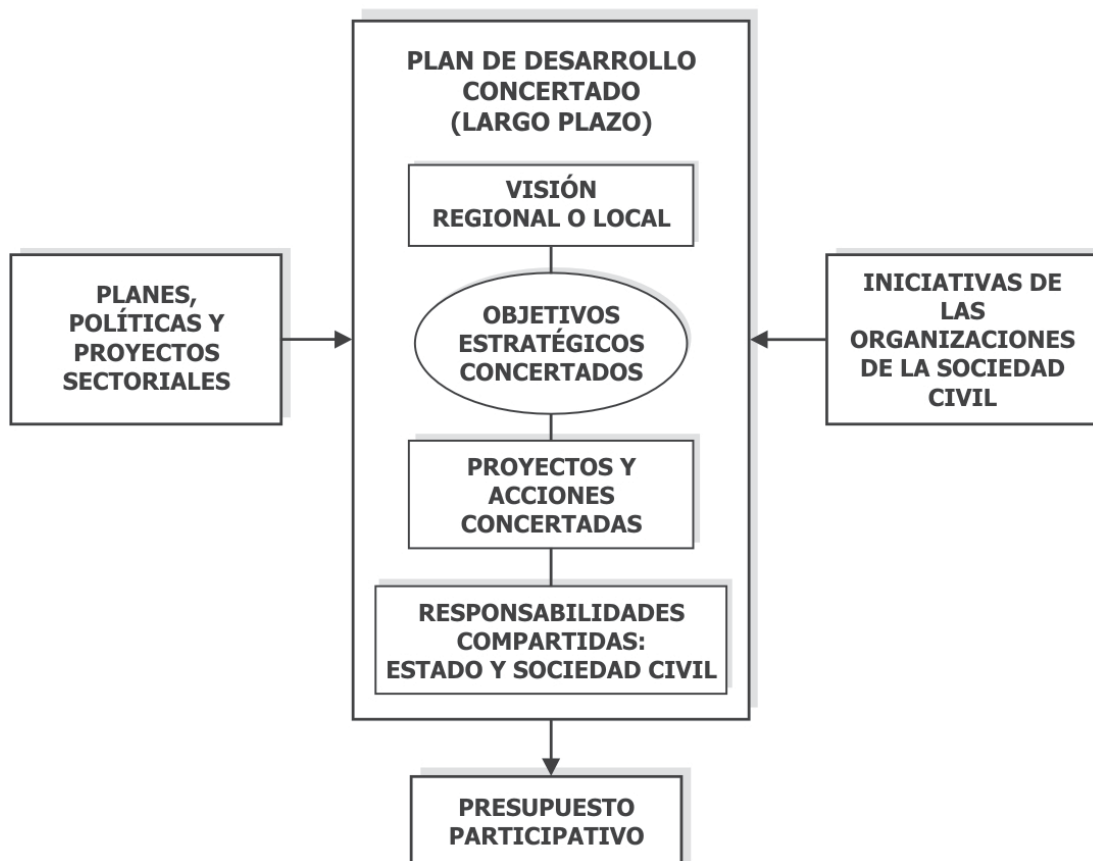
PLAN DE DESARROLLO CONCERTADO (LARGO PLAZO)

VISIÓN REGIONAL O LOCAL

PLANES, POLÍTICAS Y PROYECTOS SECTORIALES

OBJETIVOS ESTRATÉGICOS CONCERTADOS

INICIATIVAS DE LAS ORGANIZACIONES DE LA SOCIEDAD CIVIL

PROYECTOS Y ACCIONES CONCERTADAS

RESPONSABILIDADES COMPARTIDAS: ESTADO Y SOCIEDAD CIVIL

PRESUPUESTO PARTICIPATIVO